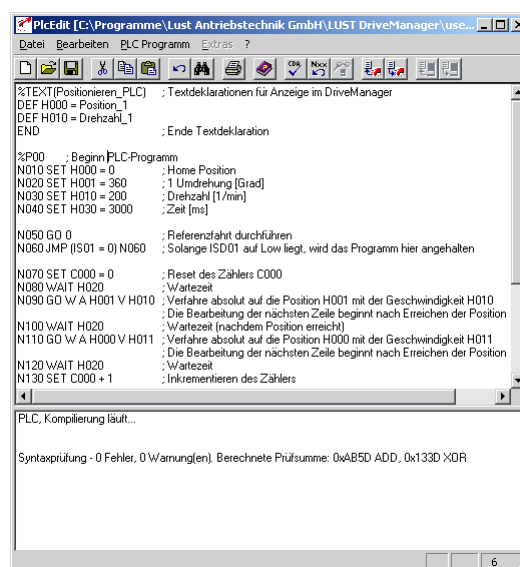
PlcEdit [C:\Programme\Lust Antriebstechnik GmbH\LUST DriveManager\use...

Datei Bearbeiten PLC Programm Extras ?

%TEXT(Positionieren_PLC) ; Textdeklarationen für Anzeige im DriveManager
DEF H000 = Position_1
DEF H010 = Drehzahl_1
END ; Ende Textdeklaration

%P00 ; Beginn PLC-Programm
N010 SET H000 = 0 ; Home Position
N020 SET H001 = 360 ; 1 Umdrehung [Grad]
N030 SET H010 = 200 ; Drehzahl [1/min]
N040 SET H030 = 3000 ; Zeit [ms]

N050 GO 0 ; Referenzfahrt durchführen
N060 JMP (IS01 = 0) N060 ; Solange ISD01 auf Low liegt, wird das Programm hier angehalten

N070 SET C000 = 0 ; Reset des Zählers C000
N080 WAIT H020 ; Wartezeit
N090 GO W A H001 V H010 ; Verfahre absolut auf die Position H001 mit der Geschwindigkeit H010
; Die Bearbeitung der nächsten Zeile beginnt nach Erreichen der Position
N100 WAIT H020 ; Wartezeit (nachdem Position erreicht)
N110 GO W A H000 V H011 ; Verfahre absolut auf die Position H000 mit der Geschwindigkeit H011
; Die Bearbeitung der nächsten Zeile beginnt nach Erreichen der Position
N120 WAIT H020 ; Wartezeit
N130 SET C000 + 1 ; Inkrementieren des Zählers

PLC, Kompilierung läuft...

Syntaxprüfung - 0 Fehler, 0 Warnung(en). Berechnete Prüfsumme: 0xAB5D ADD, 0x133D XOR

6